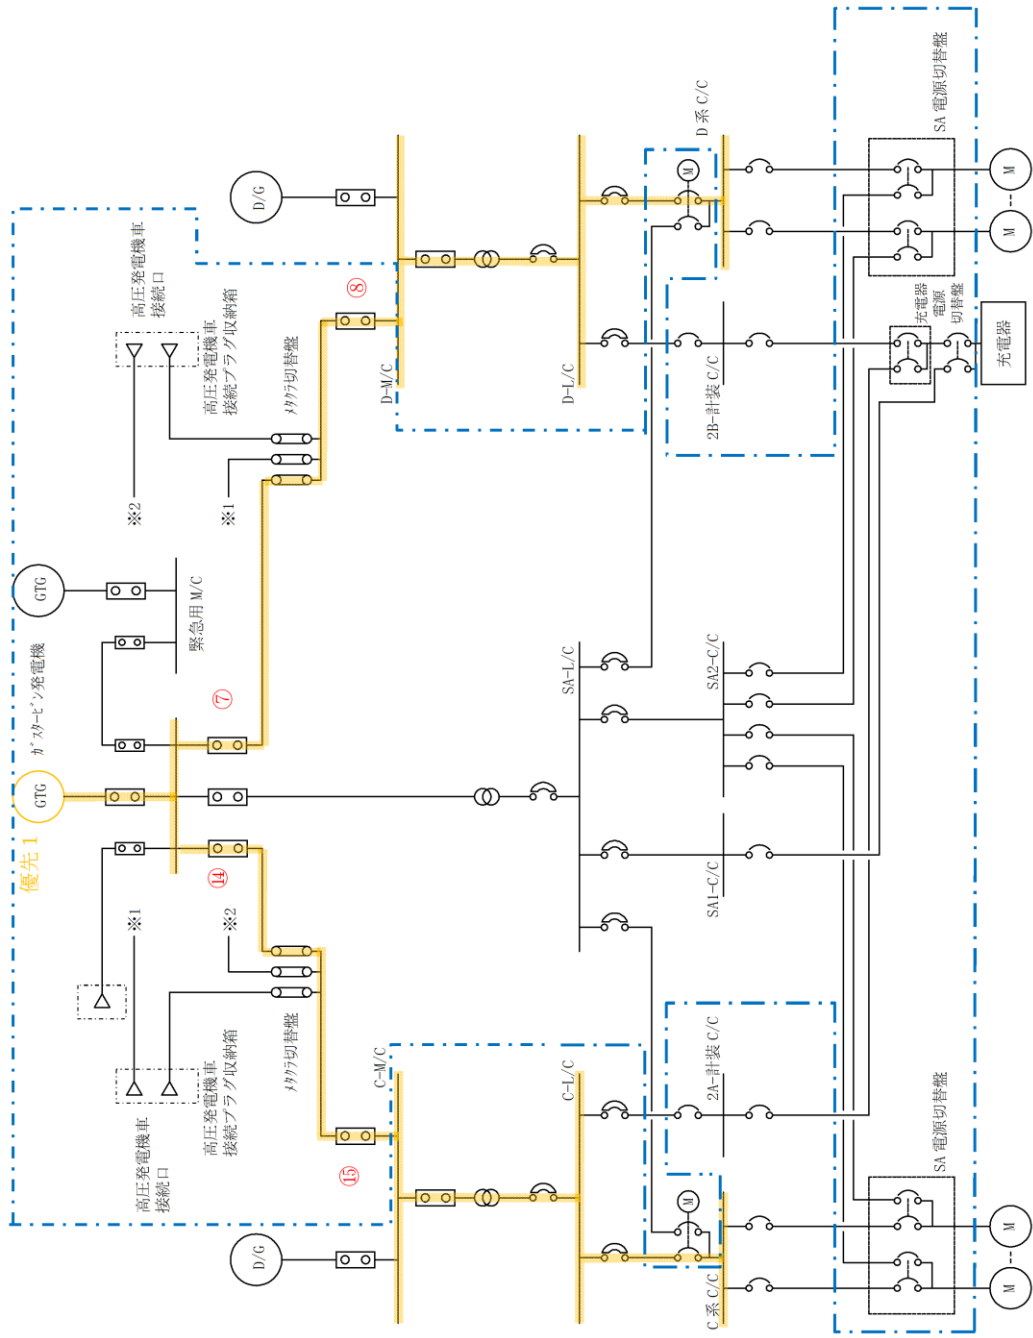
D/G
高圧発電機車接続口
高圧発電機車接続プラグ収納箱
メタクラ切替盤
⑧
D-M/C
D-L/C
D系 C/C
M
2B-計装 C/C
SA 電源切替盤
M
M
充電器電源切替盤
充電器
※2
※1
GTG
緊急用 M/C
ガスタービン発電機
⑦
GTG
優先 1
SA-L/C
SA2-C/C
SA1-C/C
⑭
※1
※2
高圧発電機車接続口
高圧発電機車接続プラグ収納箱
メタクラ切替盤
C-M/C
⑮
C-L/C
2A-計装 C/C
SA 電源切替盤
D/G
M
C系 C/C
M
M